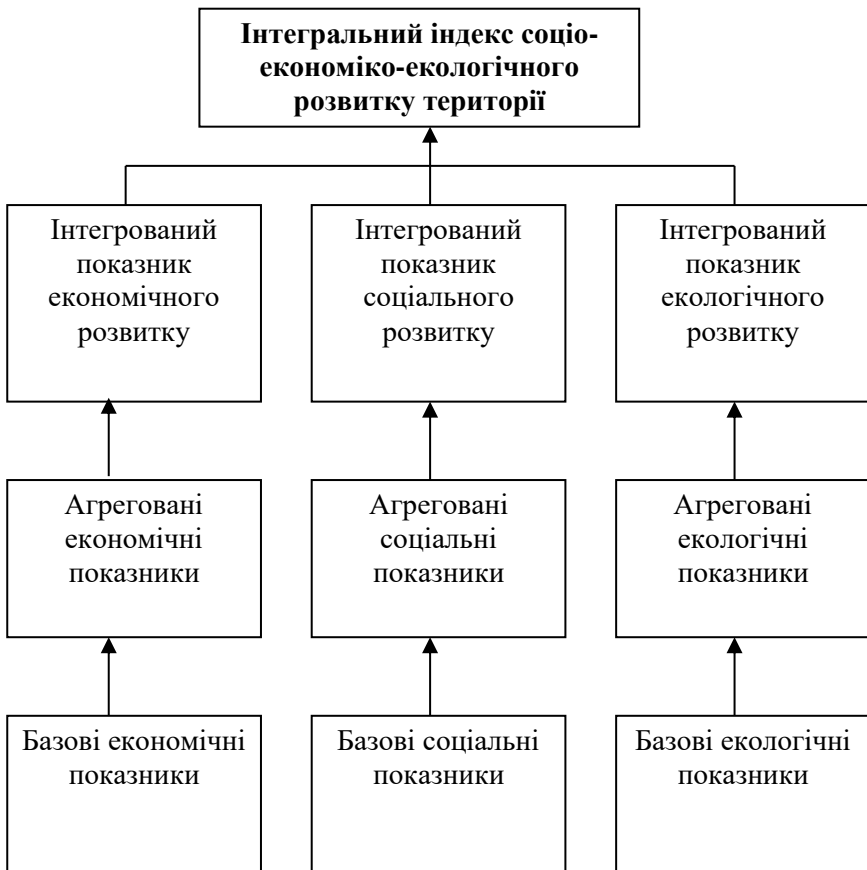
Інтегральний індекс соціо-економіко-екологічного розвитку території

Інтегрований показник економічного розвитку

Інтегрований показник соціального розвитку

Інтегрований показник екологічного розвитку

Агреговані економічні показники

Агреговані соціальні показники

Агреговані екологічні показники

Базові економічні показники

Базові соціальні показники

Базові екологічні показники